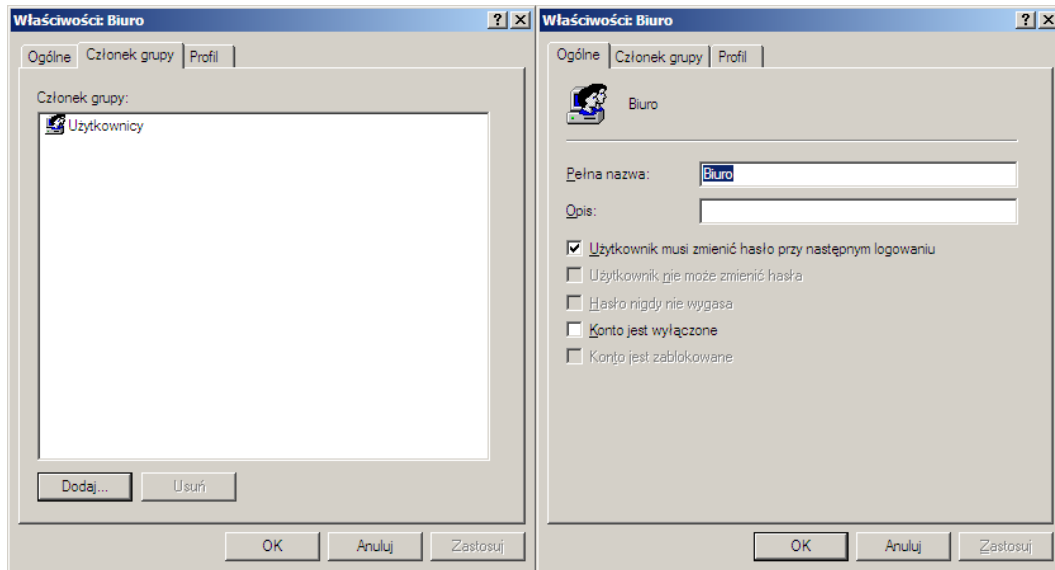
Właściwości: Biuro ? X

Ogólne | Członek grupy | Profil

Członek grupy:

Użytkownicy

Dodaj... | Usuń

OK | Anuluj | Zastosuj

Właściwości: Biuro ? X

Ogólne | Członek grupy | Profil

Biuro

Pełna nazwa: Biuro

Opis:

☑ Użytkownik musi zmienić hasło przy następnym logowaniu

☐ Użytkownik nie może zmienić hasła

☐ Hasło nigdy nie wygasa

☐ Konto jest wyłączone

☐ Konto jest zablokowane

OK | Anuluj | Zastosuj